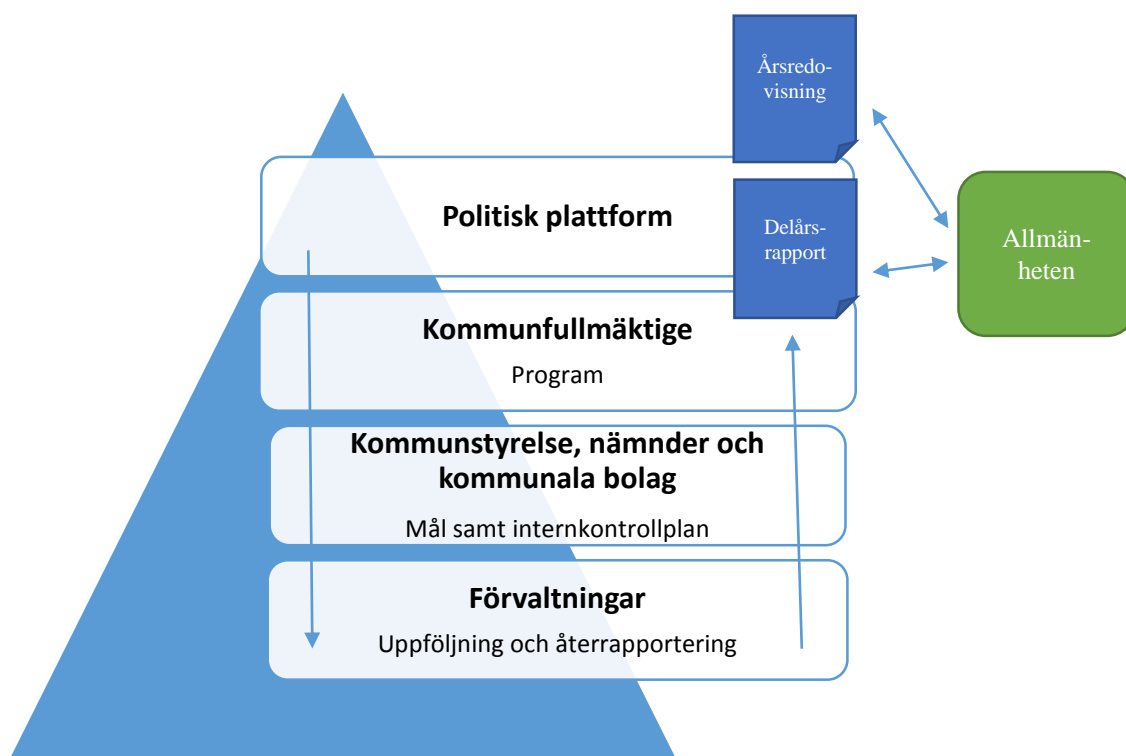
Årsredovisning

Politisk plattform

Delårsrapport

Allmänheten

Kommunfullmäktige

Program

Kommunstyrelse, nämnder och kommunala bolag

Mål samt internkontrollplan

Förvaltningar

Uppföljning och återrapportering